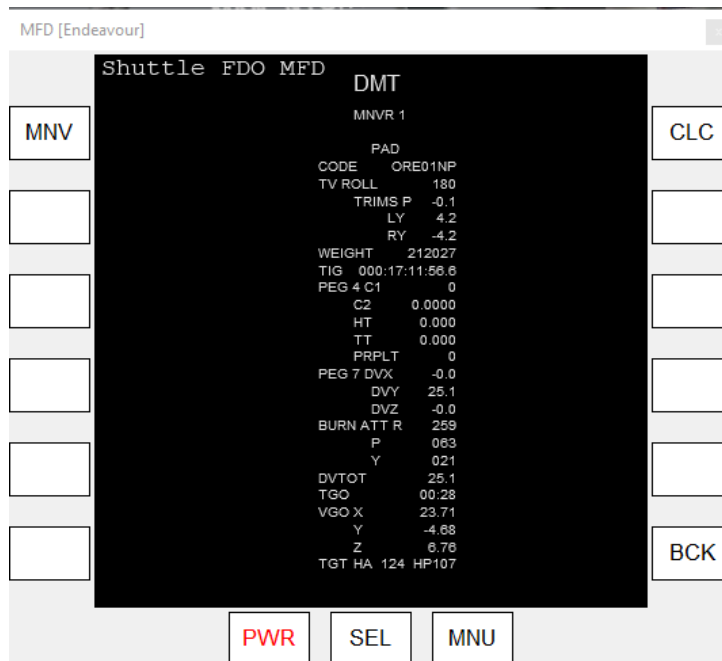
MFD [Endeavour]

MNV

Shuttle FDO MFD

DMT

MNVR 1

PAD
CODE ORE01NP
TV ROLL 180
TRIMS P -0.1
LY 4.2
RY -4.2
WEIGHT 212027
TIG 000:17:11:56.6
PEG 4 C1 0
C2 0.0000
HT 0.000
TT 0.000
PRPLT 0
PEG 7 DVX -0.0
DVY 25.1
DVZ -0.0
BURN ATT R 259
P 063
Y 021
DVTOT 25.1
TGO 00:28
VGO X 23.71
Y -4.68
Z 6.76
TGT HA 124 HP107

CLC

BCK

PWR SEL MNU